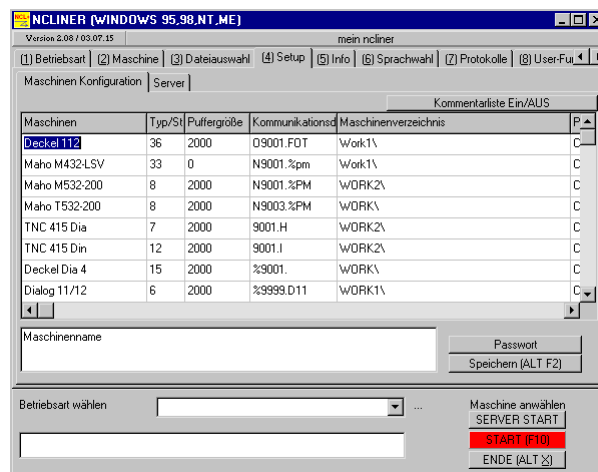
NCLINER (WINDOWS 95,98,NT,ME)

Version 2.06 / 03.07.15

mein ncliner

(1) Betriebsart | (2) Maschine | (3) Dateiauswahl | (4) Setup | (5) Info | (6) Sprachwahl | (7) Protokolle | (8) User-Fu

Maschinen Konfiguration | Server

Kommentarliste Ein/AUS

| Maschinen | Typ/St | Puffergröße | Kommunikationsd | Maschinenverzeichnis | P |
|---|---|---|---|---|---|
| Deckel 112 | 36 | 2000 | O9001.FOT | Work1\ | C |
| Maho M432-LSV | 33 | 0 | N9001.%pm | Work1\ | C |
| Maho M532-200 | 8 | 2000 | N9001.%PM | WORK2\ | C |
| Maho T532-200 | 8 | 2000 | N9003.%PM | WORK\ | C |
| TNC 415 Dia | 7 | 2000 | 9001.H | WORK2\ | C |
| TNC 415 Din | 12 | 2000 | 9001.I | WORK2\ | C |
| Deckel Dia 4 | 15 | 2000 | %9001. | WORK\ | C |
| Dialog 11/12 | 6 | 2000 | %9999.D11 | WORK1\ | C |

Maschinenname

Passwort

Speichern (ALT F2)

Betriebsart wählen

...

Maschine anwählen

SERVER START

START (F10)

ENDE (ALT X)